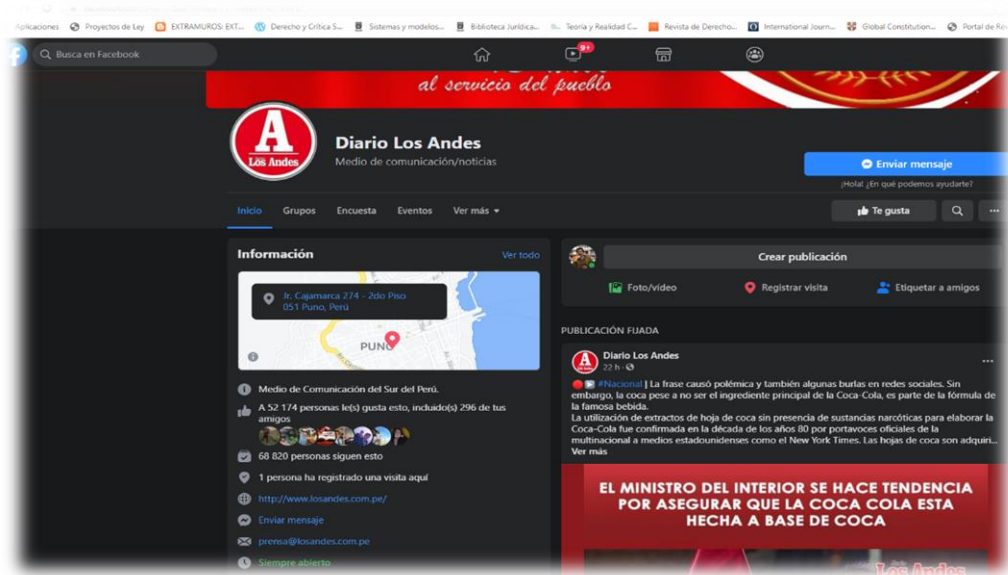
Aplicaciones Proyectos de Ley EXTRAMUROS: EXT... Derecho y Crítica S... Sistemas y modelos... Biblioteca Jurídica... Teoría y Realidad C... Revista de Derecho... International Journ... Global Constitution... Portal de Rev

Busca en Facebook

9+

al servicio del pueblo

Los Andes

Diario Los Andes
Medio de comunicación/noticias

Enviar mensaje
¡Hola! ¿En qué podemos ayudarte?

Inicio Grupos Encuesta Eventos Ver más

Te gusta

Información Ver todo

Jr. Cajamarca 274 - 2do Piso
051 Puno, Perú

PUNO

Medio de Comunicación del Sur del Perú.

A 52 174 personas le(s) gusta esto, incluido(s) 296 de tus amigos

68 820 personas siguen esto

1 persona ha registrado una visita aquí

http://www.losandes.com.pe/

Enviar mensaje

prensa@losandes.com.pe

Siempre abierto

Crear publicación

Foto/video Registrar visita Etiquetar a amigos

PUBLICACIÓN FIJADA

Diario Los Andes
22 h

#Nacional | La frase causó polémica y también algunas burlas en redes sociales. Sin embargo, la coca pese a no ser el ingrediente principal de la Coca-Cola, es parte de la fórmula de la famosa bebida.
La utilización de extractos de hoja de coca sin presencia de sustancias narcóticas para elaborar la Coca-Cola fue confirmada en la década de los años 80 por portavoces oficiales de la multinacional a medios estadounidenses como el New York Times. Las hojas de coca son adquiri...
Ver más

EL MINISTRO DEL INTERIOR SE HACE TENDENCIA POR ASEGURAR QUE LA COCA COLA ESTA HECHA A BASE DE COCA

Los Andes